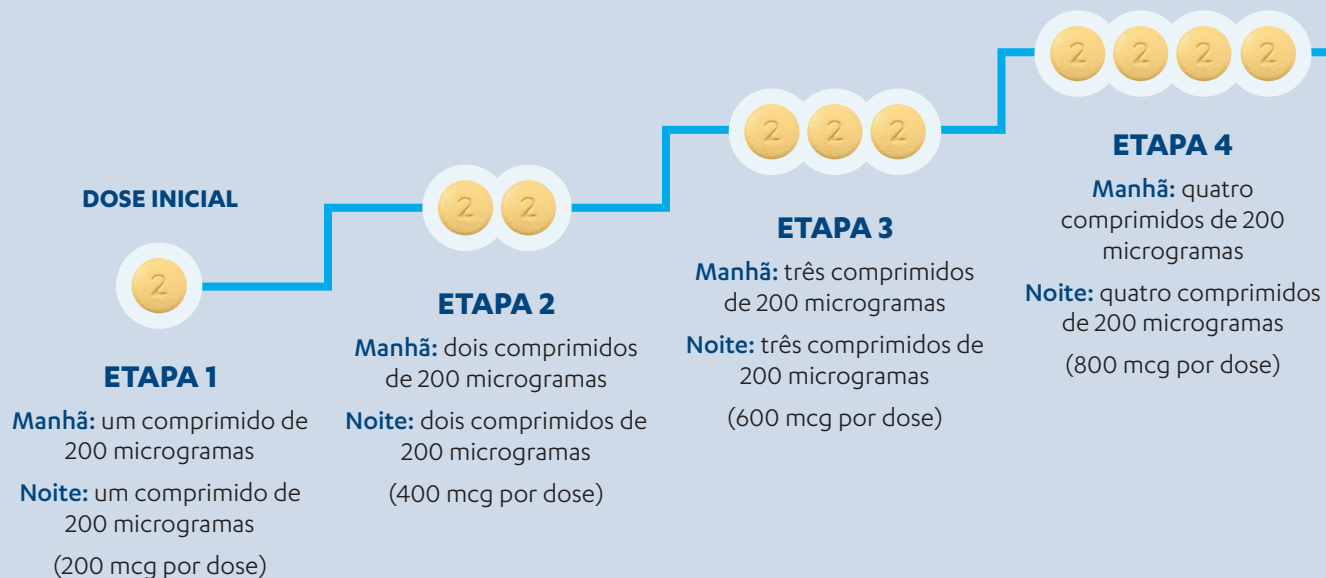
DOSE INICIAL

2

ETAPA 1

Manhã: um comprimido de 200 microgramas

Noite: um comprimido de 200 microgramas

(200 mcg por dose)

2 2

ETAPA 2

Manhã: dois comprimidos de 200 microgramas

Noite: dois comprimidos de 200 microgramas

(400 mcg por dose)

2 2 2

ETAPA 3

Manhã: três comprimidos de 200 microgramas

Noite: três comprimidos de 200 microgramas

(600 mcg por dose)

2 2 2 2

ETAPA 4

Manhã: quatro comprimidos de 200 microgramas

Noite: quatro comprimidos de 200 microgramas

(800 mcg por dose)